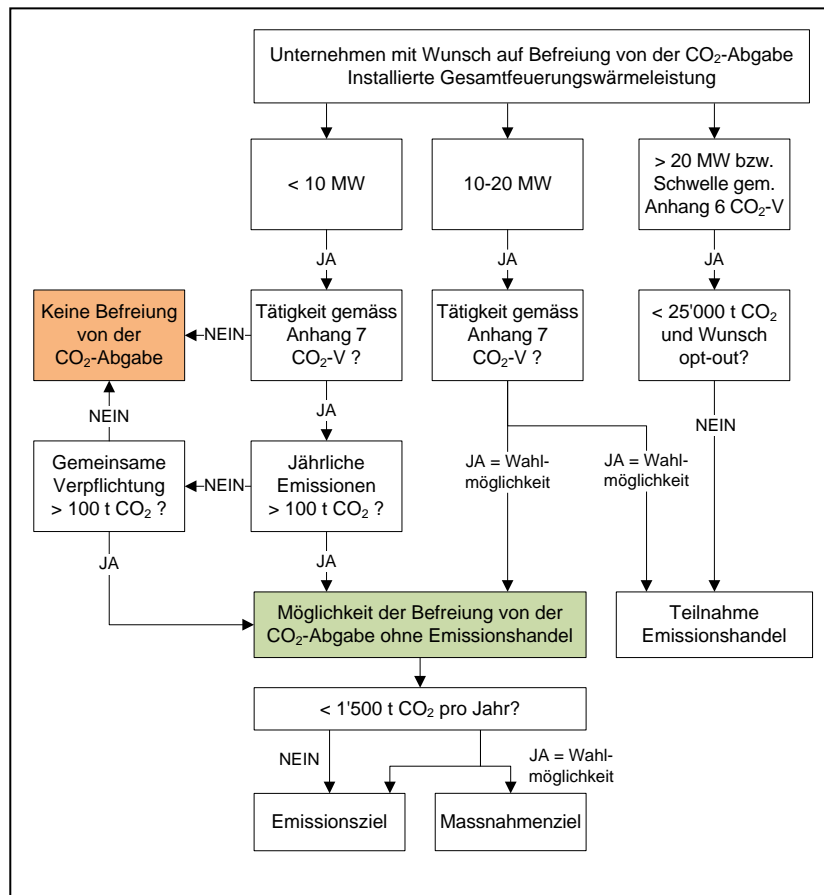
Unternehmen mit Wunsch auf Befreiung von der $CO_2$-Abgabe
Installierte Gesamtfeuerungswärmeleistung

< 10 MW

10-20 MW

> 20 MW bzw. Schwelle gem. Anhang 6 $CO_2$-V

JA

JA

JA

Keine Befreiung von der $CO_2$-Abgabe

NEIN

Tätigkeit gemäss Anhang 7 $CO_2$-V ?

Tätigkeit gemäss Anhang 7 $CO_2$-V ?

< 25'000 t $CO_2$ und Wunsch opt-out?

NEIN

JA

NEIN

Gemeinsame Verpflichtung > 100 t $CO_2$ ?

NEIN

Jährliche Emissionen > 100 t $CO_2$ ?

JA = Wahlmöglichkeit

JA = Wahlmöglichkeit

JA

JA

Möglichkeit der Befreiung von der $CO_2$-Abgabe ohne Emissionshandel

Teilnahme Emissionshandel

< 1'500 t $CO_2$ pro Jahr?

NEIN

JA = Wahlmöglichkeit

Emissionsziel

Massnahmenziel